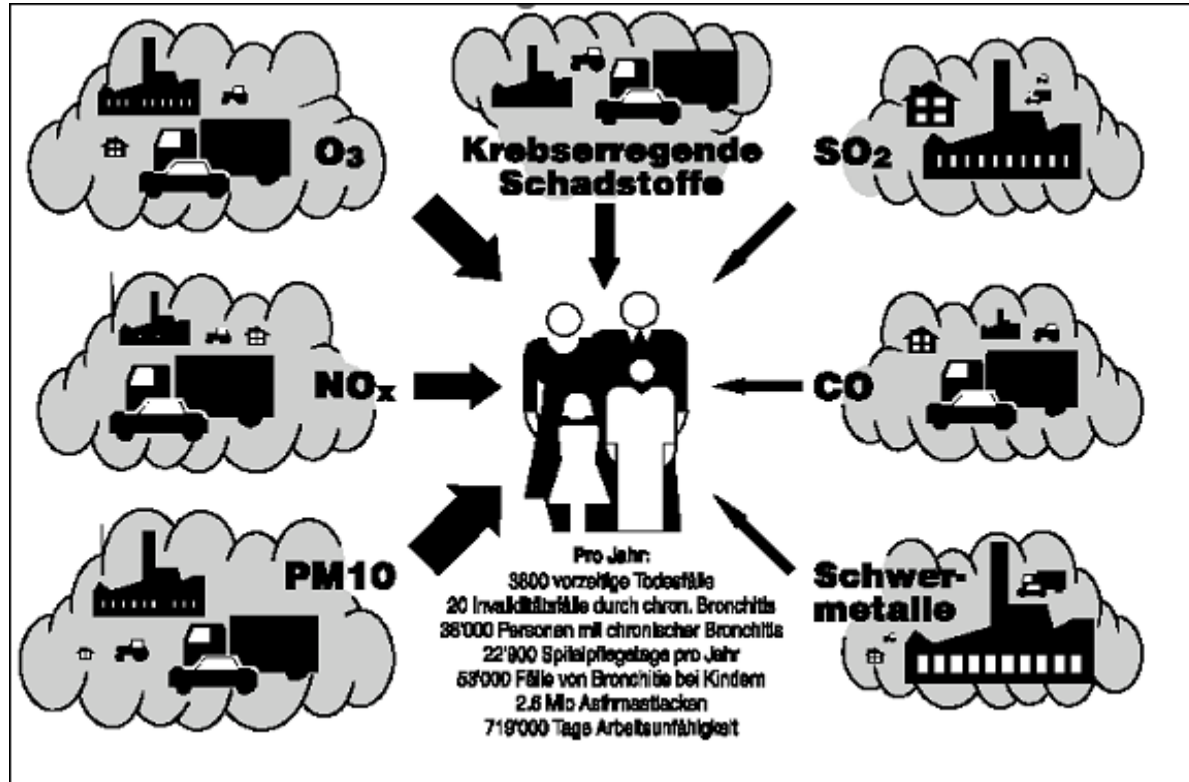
$O_3$

Krebserregende Schadstoffe

$SO_2$

$NO_x$

CO

PM10

Schwermetalle

Pro Jahr:
3800 vorzeitige Todesfälle
20 Invaliditätsfälle durch chron. Bronchitis
36'000 Personen mit chronischer Bronchitis
22'900 Spitalpflegetage pro Jahr
53'000 Fälle von Bronchitis bei Kindern
2.6 Mio Asthmaattacken
719'000 Tage Arbeitsunfähigkeit